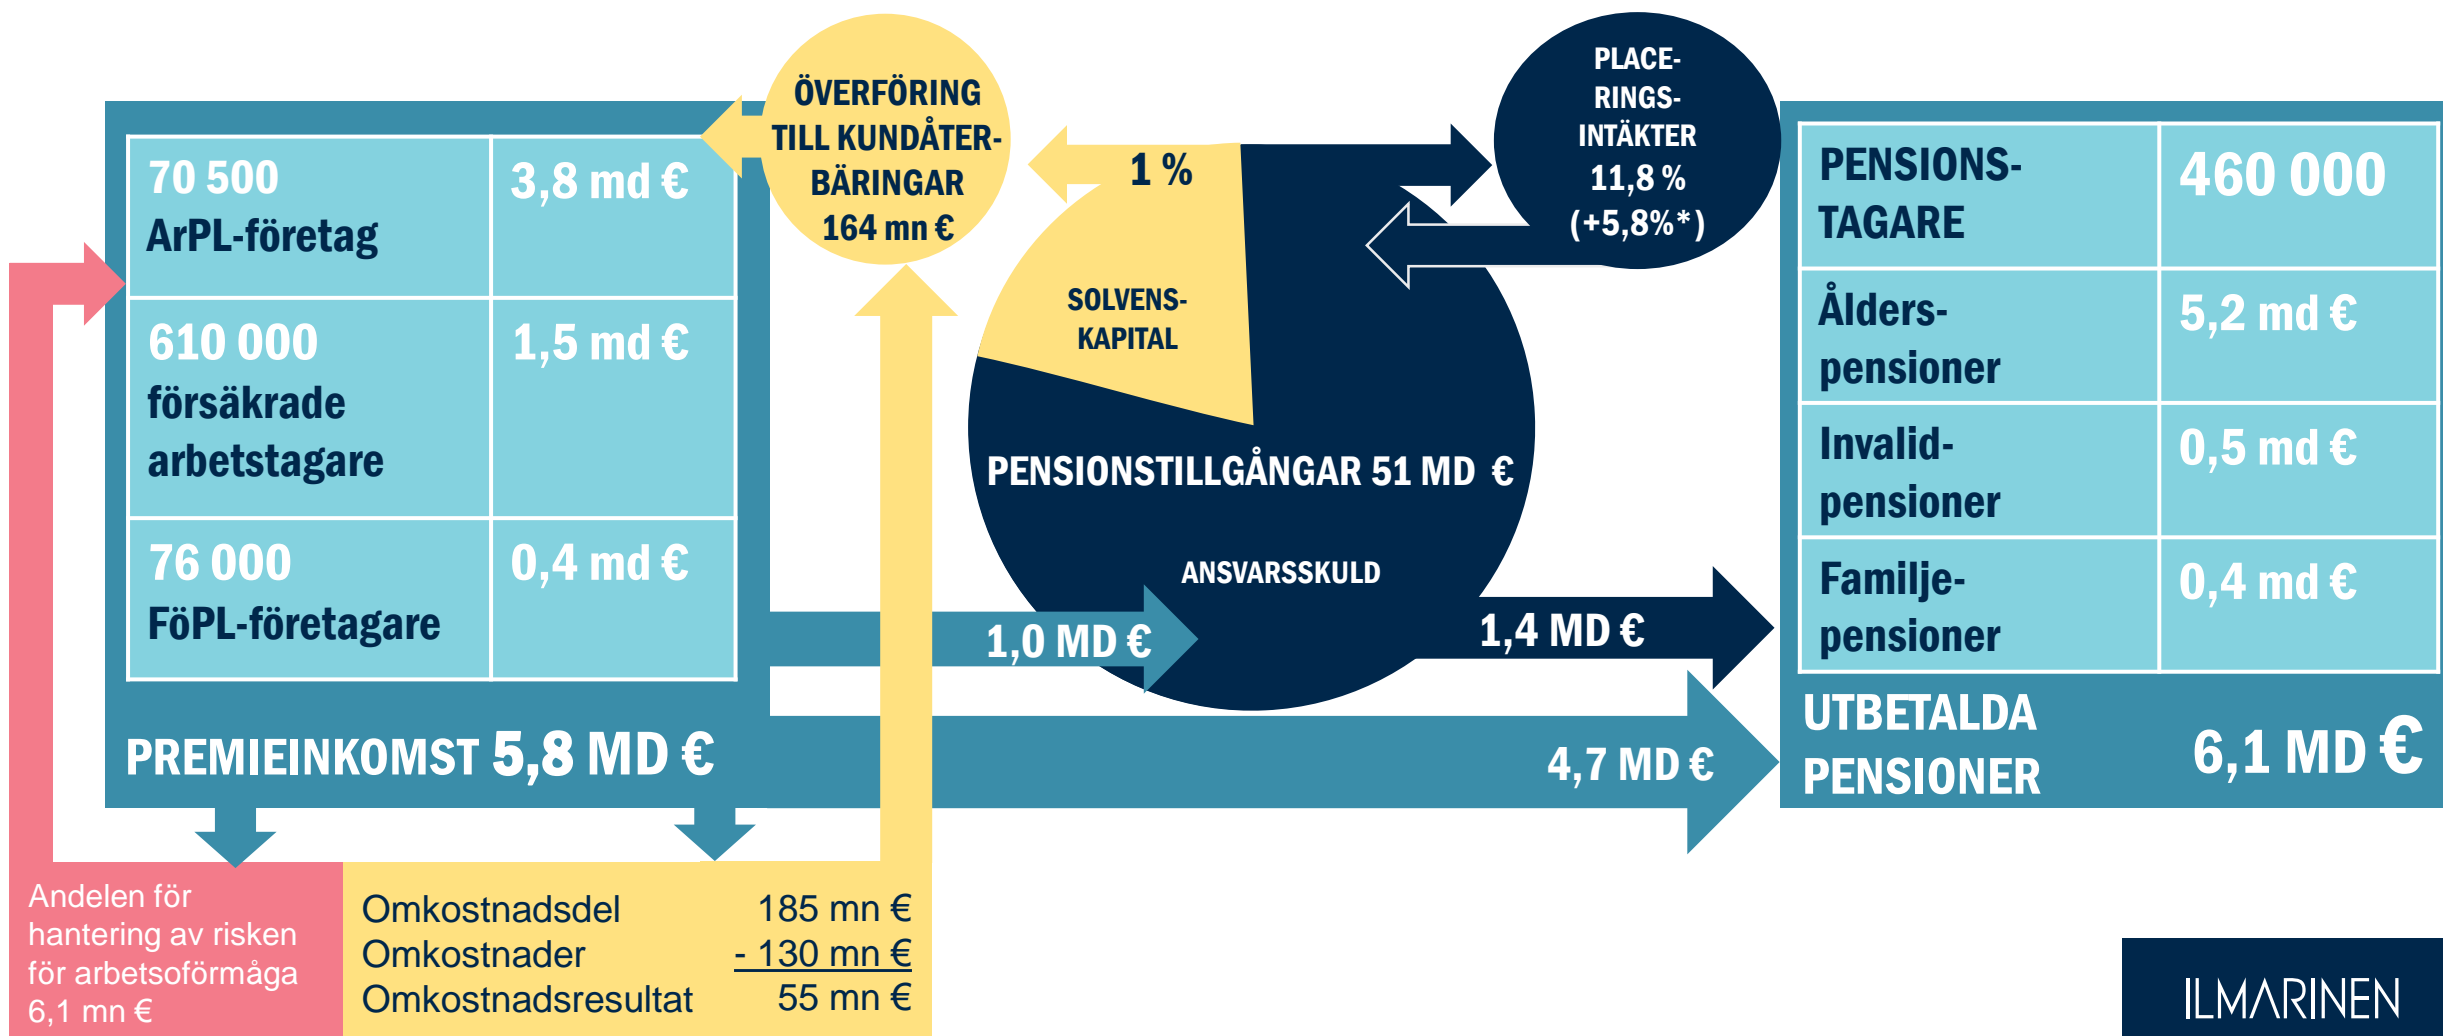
ÖVERFÖRING TILL KUNDÅTERBÄRINGAR 164 mn €

PLACERINGSINTÄKTER 11,8 % (+5,8%*)

| 70 500 ArPL-företag | 3,8 md € |
|---|---|
| 610 000 försäkrade arbetstagare | 1,5 md € |
| 76 000 FöPL-företagare | 0,4 md € |

PREMIEINKOMST 5,8 MD €

1 %

SOLVENSKAPITAL

PENSIONSTILLGÅNGAR 51 MD €

ANSVARSSKULD

1,0 MD €

1,4 MD €

4,7 MD €

| PENSIONSTAGARE | 460 000 |
|---|---|
| Ålderspensioner | 5,2 md € |
| Invalidpensioner | 0,5 md € |
| Familjepensioner | 0,4 md € |

UTBETALDA PENSIONER 6,1 MD €

Andelen för hantering av risken för arbetsoförmåga 6,1 mn €

| Omkostnadsdel | 185 mn € |
|---|---|
| Omkostnader | - 130 mn € |
| Omkostnadsresultat | 55 mn € |

ILMARINEN